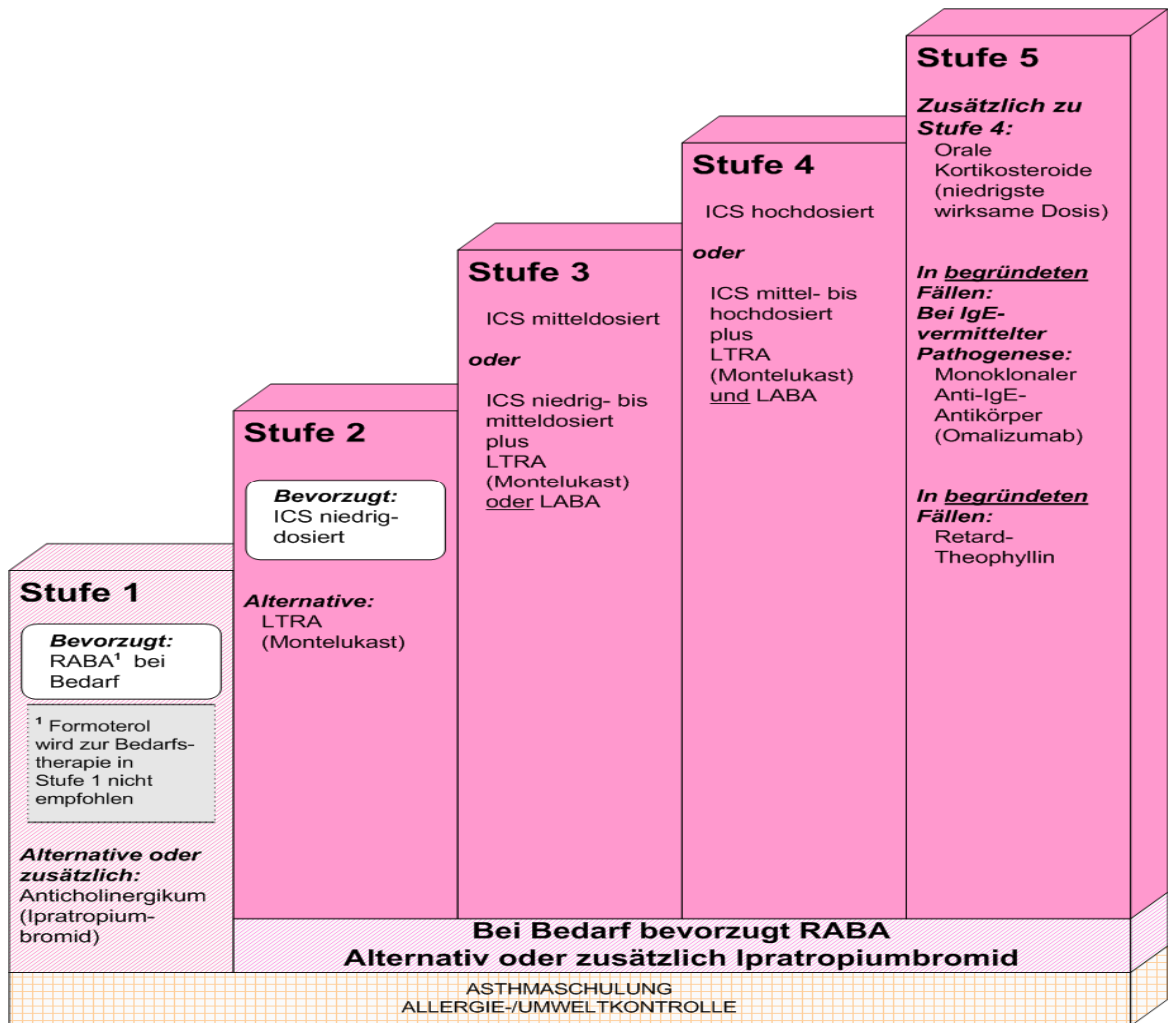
Stufe 5

Zusätzlich zu Stufe 4:
Orale Kortikosteroide (niedrigste wirksame Dosis)

In begründeten Fällen:
Bei IgE-vermittelter Pathogenese:
Monoklonaler Anti-IgE-Antikörper (Omalizumab)

In begründeten Fällen:
Retard-Theophyllin

Stufe 4

ICS hochdosiert

oder

ICS mittel- bis hochdosiert plus LTRA (Montelukast) und LABA

Stufe 3

ICS mitteldosiert

oder

ICS niedrig- bis mitteldosiert plus LTRA (Montelukast) oder LABA

Stufe 2

Bevorzugt:
ICS niedrigdosiert

Alternative:
LTRA (Montelukast)

Stufe 1

Bevorzugt:
RABA$^1$ bei Bedarf

$^1$ Formoterol wird zur Bedarfstherapie in Stufe 1 nicht empfohlen

Alternative oder zusätzlich:
Anticholinergikum (Ipratropiumbromid)

Bei Bedarf bevorzugt RABA
Alternativ oder zusätzlich Ipratropiumbromid

ASTHMASCHULUNG
ALLERGIE-/UMWELTKONTROLLE